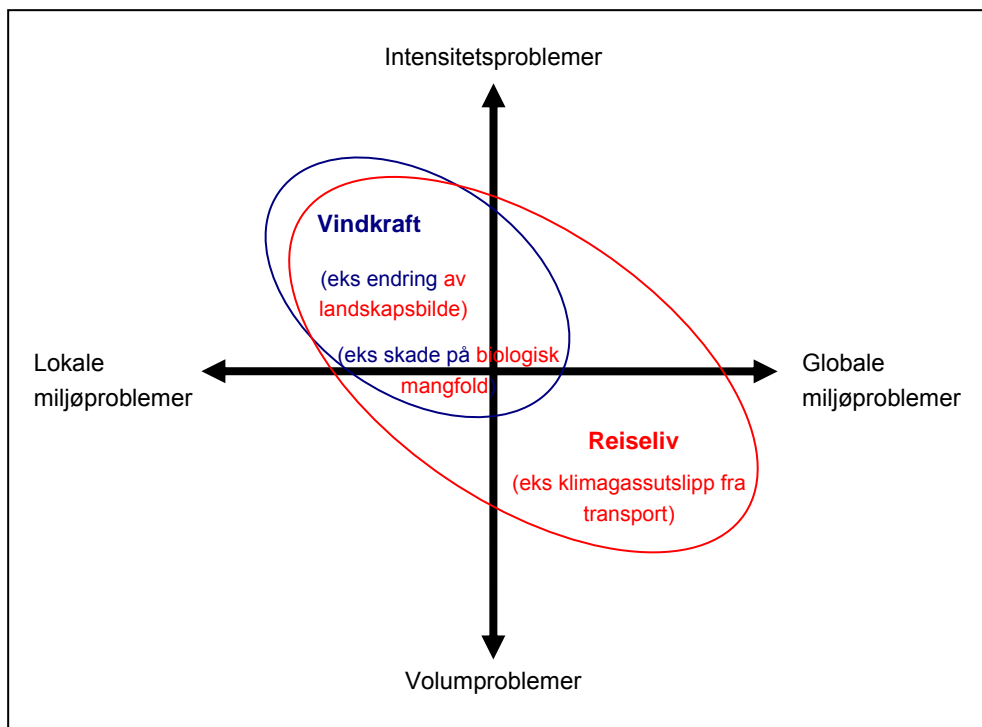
Intensitetsproblemer

Vindkraft

(eks endring av landskapsbilde)

Lokale miljøproblemer

(eks skade på biologisk mangfold)

Globale miljøproblemer

Reiseliv

(eks klimagassutslipp fra transport)

Volumproblemer